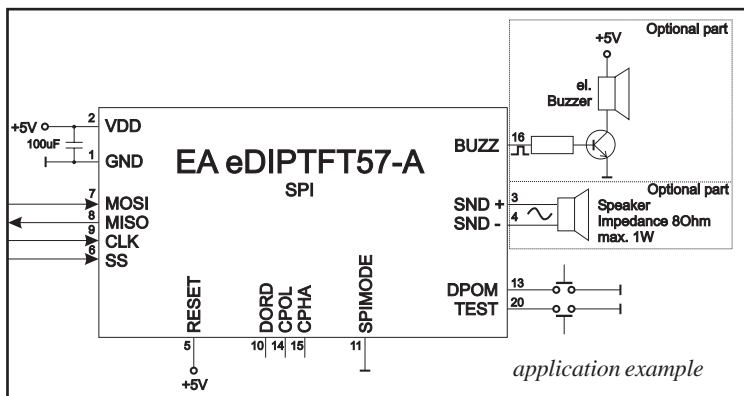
Optional part
+5V
el. Buzzer
+5V
2 VDD
100uF
1 GND
EA eDIPTFT57-A
SPI
BUZZ 16
Optional part
SND + 3
SND - 4
Speaker
Impedance 8Ohm
max. 1W
7 MOSI
8 MISO
9 CLK
6 SS
RESET
DORD
CPOL
CPHA
SPIMODE
DPOM 13
TEST 20
5
10 14 15
11
+5V
application example